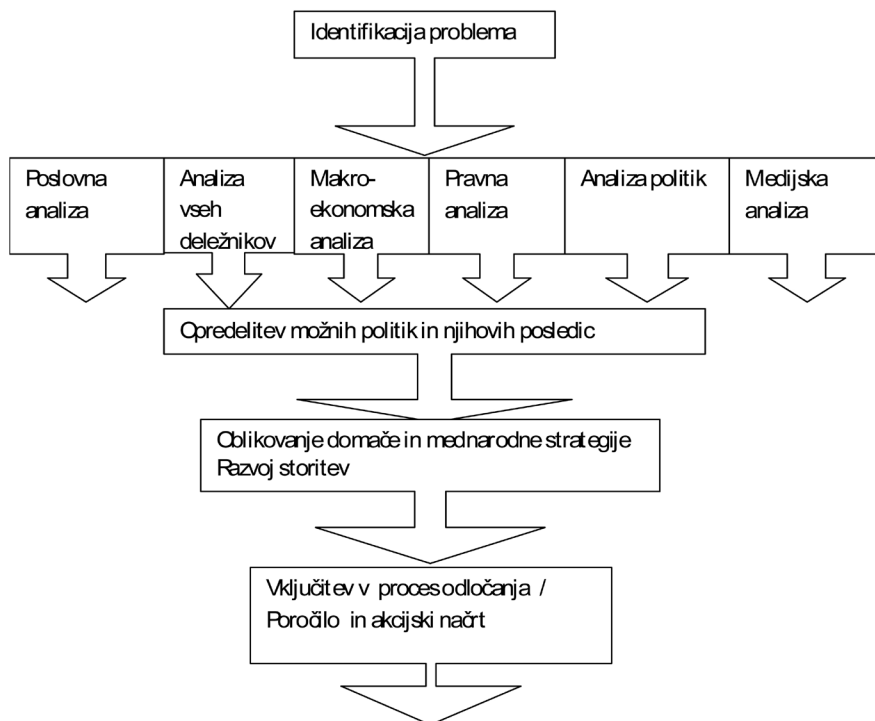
Identifikacija problema

Poslovna analiza

Analiza vseh deležnikov

Makro-ekonomska analiza

Pravna analiza

Analiza politik

Medijska analiza

Opredelitev možnih politik in njihovih posledic

Oblikovanje domače in mednarodne strategije
Razvoj storitev

Vključitev v proces odločanja /
Poročilo in akcijski načrt